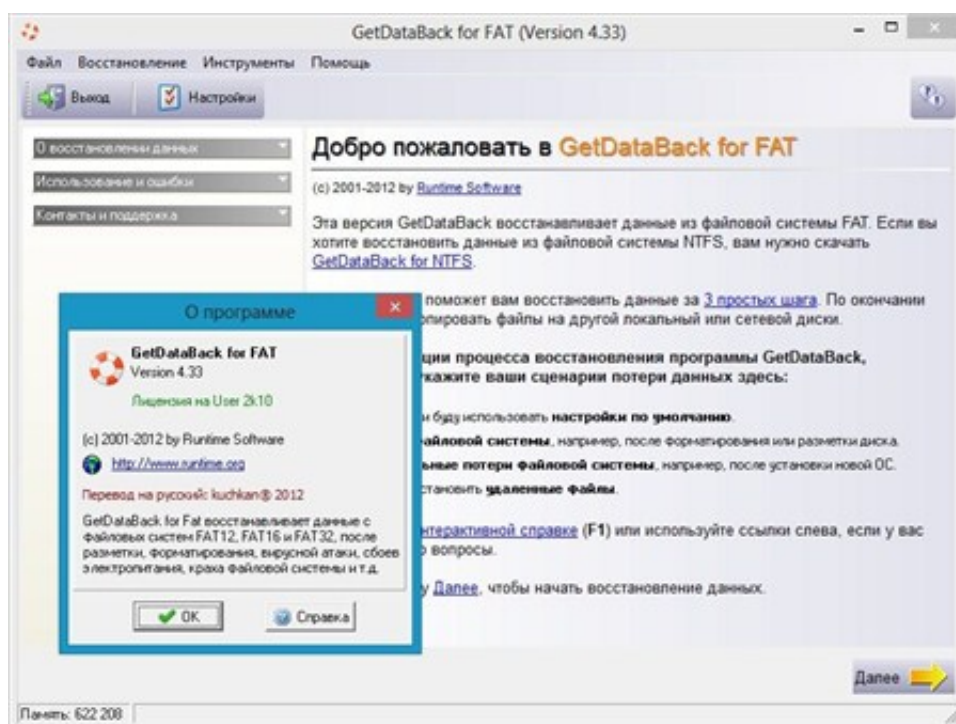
GetDataBack for FAT (Version 4.33)

Файл Восстановление Инструменты Помощь

Выход Настройки

О восстановлении данных

Использование и ошибки

Контакты и поддержка

Добро пожаловать в GetDataBack for FAT

(c) 2001-2012 by Runtime Software

Эта версия GetDataBack восстанавливает данные из файловой системы FAT. Если вы хотите восстановить данные из файловой системы NTFS, вам нужно скачать GetDataBack for NTFS.

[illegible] поможет вам восстановить данные за 3 простых шага. По окончании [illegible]опировать файлы на другой локальный или сетевой диски.

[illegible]ции процесса восстановления программы GetDataBack, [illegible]кажите ваши сценарии потери данных здесь:

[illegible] буду использовать настройки по умолчанию.

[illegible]айловой системы, например, после форматирования или разметки диска.

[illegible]ьные потери файловой системы, например, после установки новой ОС.

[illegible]становить удаленные файлы.

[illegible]нтерактивной справке (F1) или используйте ссылки слева, если у вас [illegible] вопросы.

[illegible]у Далее, чтобы начать восстановление данных.

О программе

GetDataBack for FAT
Version 4.33

Лицензия на User 2k10

(c) 2001-2012 by Runtime Software

http://www.runtime.org

Перевод на русский: kuchkan® 2012

GetDataBack for Fat восстанавливает данные с файловых систем FAT12, FAT16 и FAT32, после разметки, форматирования, вирусной атаки, сбоев электропитания, краха файловой системы и т.д.

OK

Справка

Далее

Память: 622 208